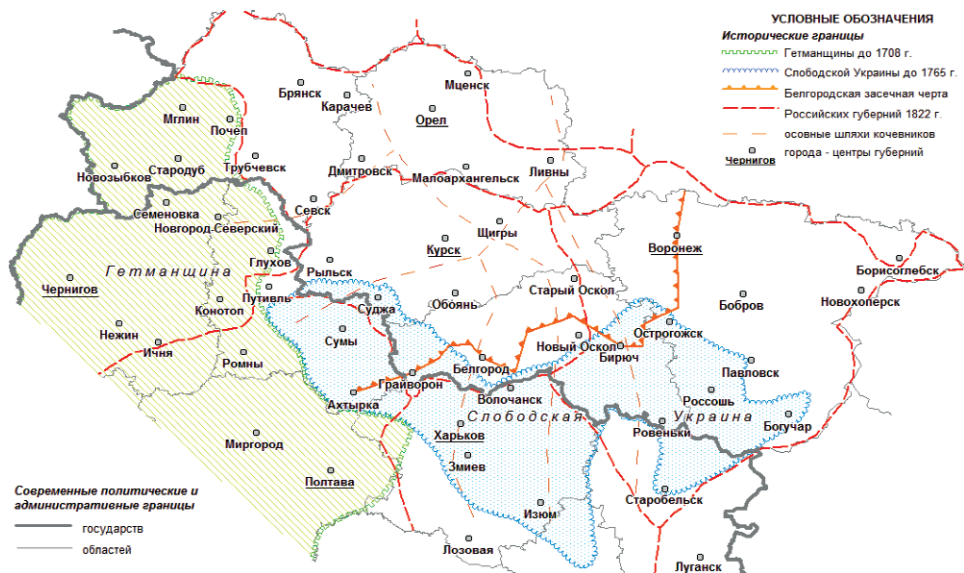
УСЛОВНЫЕ ОБОЗНАЧЕНИЯ
Исторические границы
Гетманщины до 1708 г.
Слободской Украины до 1765 г.
Белгородская засечная черта
Российских губерний 1822 г.
осовные шляхи кочевников
Чернигов города - центры губерний

Брянск
Мценск
Карачев
Орел
Мглин
Почеп
Трубчевск
Стародуб
Новозыбков
Дмитровск
Малоархангельск
Ливны
Семеновка
Севск
Новгород-Северский
Щигры
Курск
Воронеж
Глухов
Гетманщина
Рыльск
Борисоглебск
Чернигов
Путивль
Старый Оскол
Бобров
Новохоперск
Суджа
Обоянь
Конотоп
Сумы
Острогожск
Нежин
Новый Оскол
Ичня
Бирюч
Ромны
Белгород
Грайворон
Павловск
Волочанск
Россошь
Ахтырка
Слободская
Украина
Харьков
Ровеньки
Богучар
Миргород
Змиев
Полтава
Старобельск
Изюм
Лозовая
Луганск

Современные политические и административные границы
государства
областей